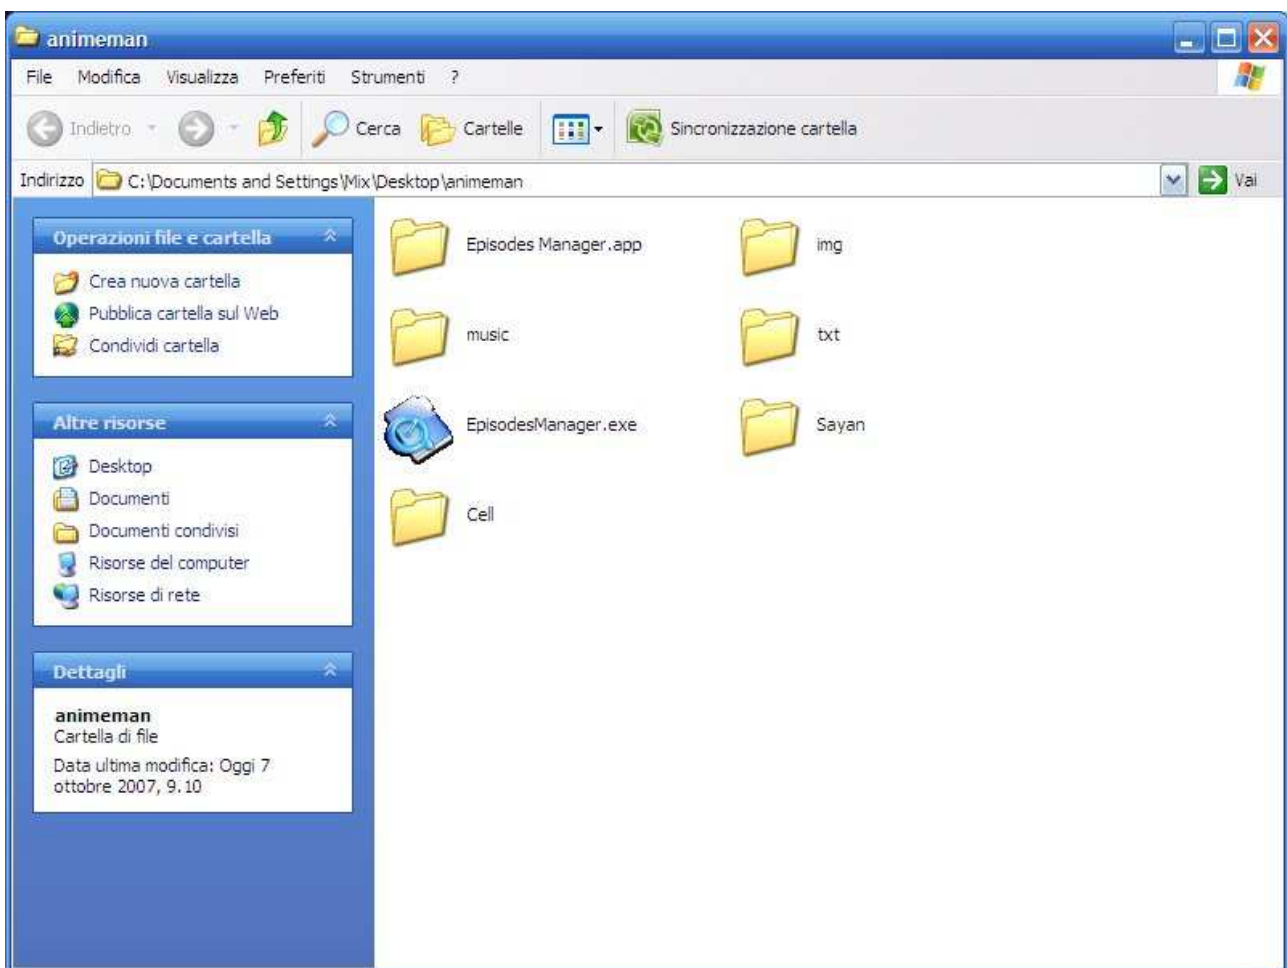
animeman

File Modifica Visualizza Preferiti Strumenti ?

Indietro Cerca Cartelle Sincronizzazione cartella

Indirizzo C:\Documents and Settings\Mix\Desktop\animeman Vai

Operazioni file e cartella
Crea nuova cartella
Pubblica cartella sul Web
Condividi cartella

Altre risorse
Desktop
Documenti
Documenti condivisi
Risorse del computer
Risorse di rete

Dettagli
animeman
Cartella di file
Data ultima modifica: Oggi 7 ottobre 2007, 9.10

Episodes Manager.app
img
music
txt
EpisodesManager.exe
Sayan
Cell